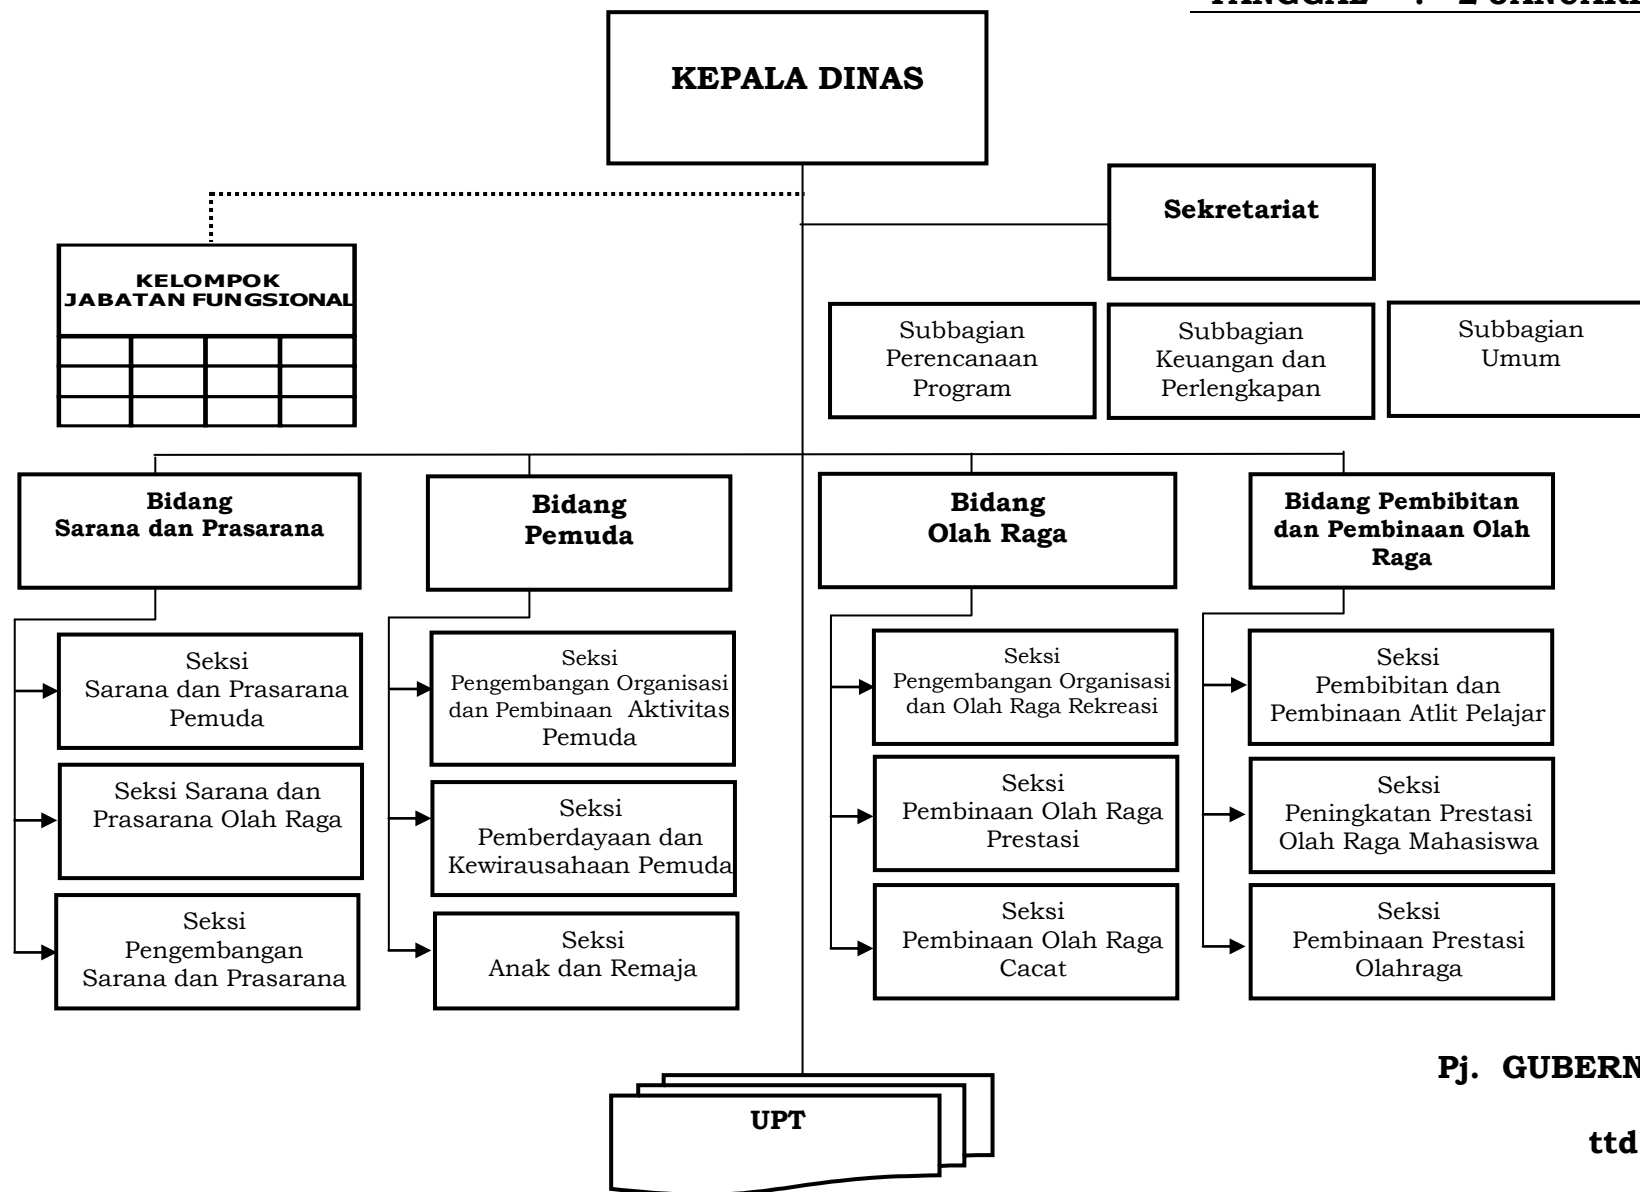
TANGGAL : 2 JANUARI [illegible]

KEPALA DINAS

Sekretariat

KELOMPOK JABATAN FUNGSIONAL

Subbagian Perencanaan Program

Subbagian Keuangan dan Perlengkapan

Subbagian Umum

Bidang Sarana dan Prasarana

Bidang Pemuda

Bidang Olah Raga

Bidang Pembibitan dan Pembinaan Olah Raga

Seksi Sarana dan Prasarana Pemuda

Seksi Sarana dan Prasarana Olah Raga

Seksi Pengembangan Sarana dan Prasarana

Seksi Pengembangan Organisasi dan Pembinaan Aktivitas Pemuda

Seksi Pemberdayaan dan Kewirausahaan Pemuda

Seksi Anak dan Remaja

Seksi Pengembangan Organisasi dan Olah Raga Rekreasi

Seksi Pembinaan Olah Raga Prestasi

Seksi Pembinaan Olah Raga Cacat

Seksi Pembibitan dan Pembinaan Atlit Pelajar

Seksi Peningkatan Prestasi Olah Raga Mahasiswa

Seksi Pembinaan Prestasi Olahraga

UPT

Pj. GUBERN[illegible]

ttd